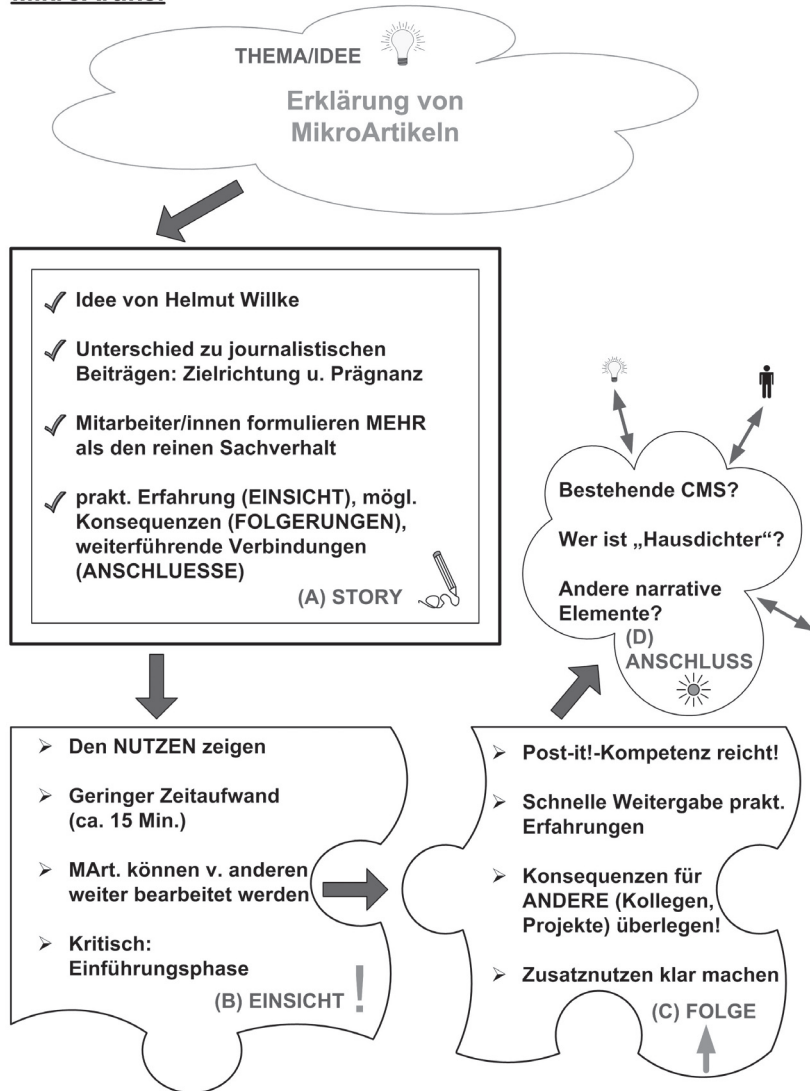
THEMA/IDEE

Erklärung von MikroArtikeln

Idee von Helmut Willke

Unterschied zu journalistischen Beiträgen: Zielrichtung u. Prägnanz

Mitarbeiter/innen formulieren MEHR als den reinen Sachverhalt

prakt. Erfahrung (EINSICHT), mögl. Konsequenzen (FOLGERUNGEN), weiterführende Verbindungen (ANSCHLUESSE)

(A) STORY

Bestehende CMS?

Wer ist „Hausdichter"?

Andere narrative Elemente?

(D) ANSCHLUSS

Den NUTZEN zeigen

Geringer Zeitaufwand (ca. 15 Min.)

MArt. können v. anderen weiter bearbeitet werden

Kritisch: Einführungsphase

(B) EINSICHT !

Post-it!-Kompetenz reicht!

Schnelle Weitergabe prakt. Erfahrungen

Konsequenzen für ANDERE (Kollegen, Projekte) überlegen!

Zusatznutzen klar machen

(C) FOLGE